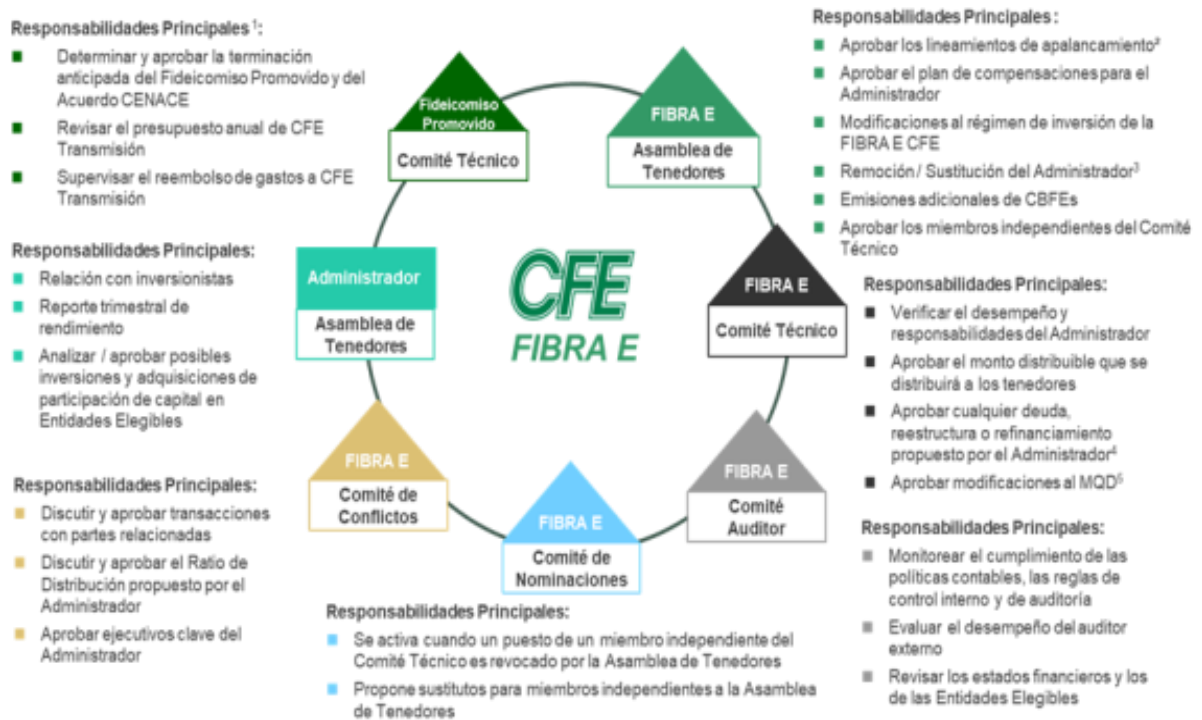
Responsabilidades Principales $^1$:

Determinar y aprobar la terminación anticipada del Fideicomiso Promovido y del Acuerdo CENACE

Revisar el presupuesto anual de CFE Transmisión

Supervisar el reembolso de gastos a CFE Transmisión

Responsabilidades Principales:

Relación con inversionistas

Reporte trimestral de rendimiento

Analizar / aprobar posibles inversiones y adquisiciones de participación de capital en Entidades Elegibles

Responsabilidades Principales:

Discutir y aprobar transacciones con partes relacionadas

Discutir y aprobar el Ratio de Distribución propuesto por el Administrador

Aprobar ejecutivos clave del Administrador

Fideicomiso Promovido

Comité Técnico

FIBRA E

Asamblea de Tenedores

Administrador

Asamblea de Tenedores

CFE

FIBRA E

FIBRA E

Comité Técnico

FIBRA E

Comité de Conflictos

FIBRA E

Comité de Nominaciones

FIBRA E

Comité Auditor

Responsabilidades Principales:

Aprobar los lineamientos de apalancamiento²

Aprobar el plan de compensaciones para el Administrador

Modificaciones al régimen de inversión de la FIBRA E CFE

Remoción / Sustitución del Administrador³

Emisiones adicionales de CBFEs

Aprobar los miembros independientes del Comité Técnico

Responsabilidades Principales:

Verificar el desempeño y responsabilidades del Administrador

Aprobar el monto distribuible que se distribuirá a los tenedores

Aprobar cualquier deuda, reestructura o refinanciamiento propuesto por el Administrador⁴

Aprobar modificaciones al MQD⁵

Responsabilidades Principales:

Monitorear el cumplimiento de las políticas contables, las reglas de control interno y de auditoría

Evaluar el desempeño del auditor externo

Revisar los estados financieros y los de las Entidades Elegibles

Responsabilidades Principales:

Se activa cuando un puesto de un miembro independiente del Comité Técnico es revocado por la Asamblea de Tenedores

Propone sustitutos para miembros independientes a la Asamblea de Tenedores